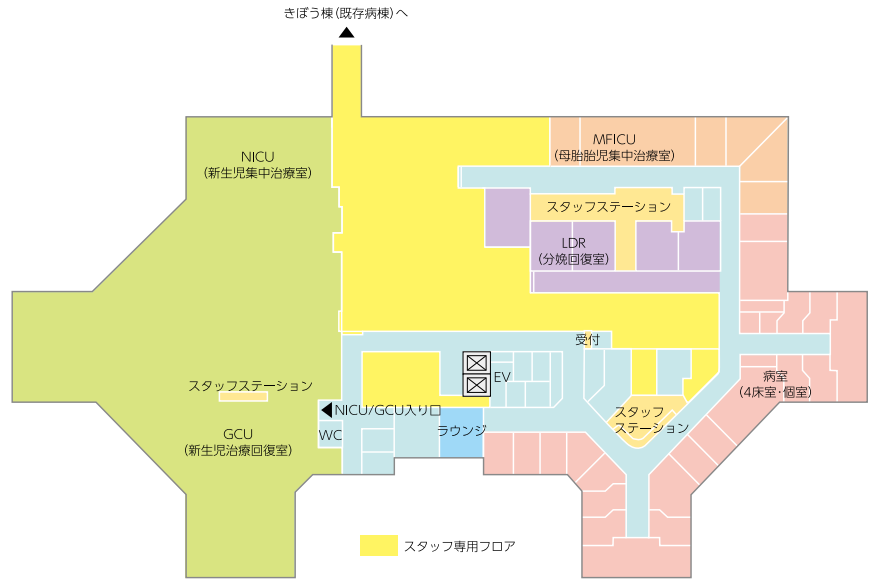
きぼう棟(既存病棟)へ

NICU
(新生児集中治療室)

MFICU
(母胎胎児集中治療室)

スタッフステーション

LDR
(分娩回復室)

受付

EV

病室
(4床室・個室)

スタッフステーション

NICU/GCU入り口

スタッフ
ステーション

WC

ラウンジ

GCU
(新生児治療回復室)

スタッフ専用フロア